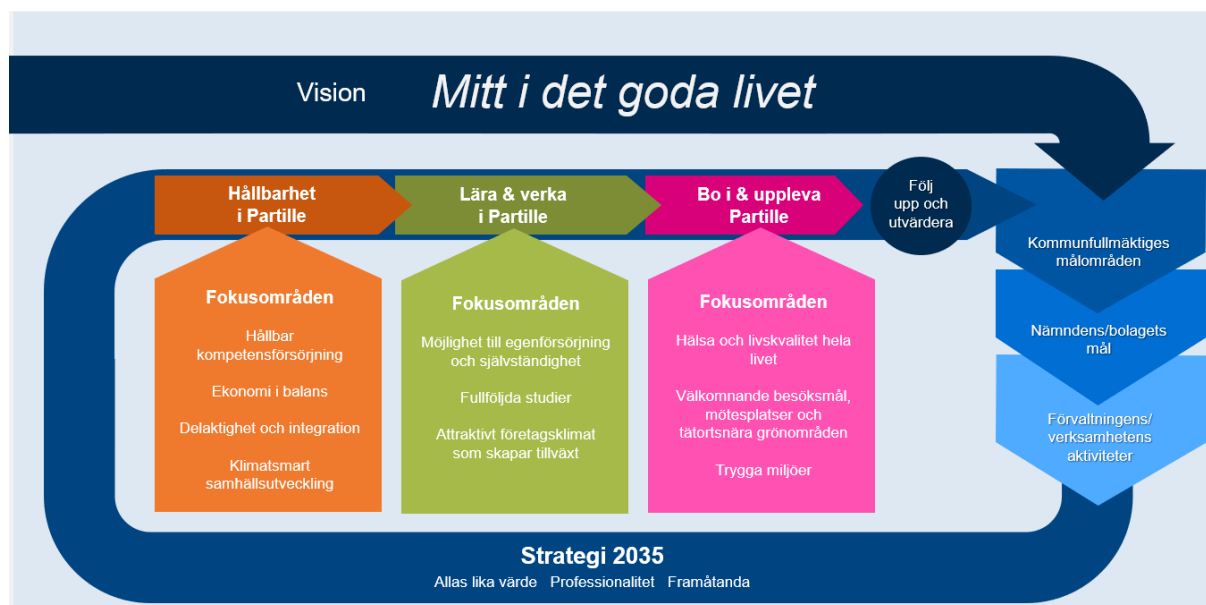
Vision Mitt i det goda livet

Hållbarhet i Partille

Lära & verka i Partille

Bo i & uppleva Partille

Följ upp och utvärdera

Fokusområden

Hållbar kompetensförsörjning

Ekonomi i balans

Delaktighet och integration

Klimatsmart samhällsutveckling

Fokusområden

Möjlighet till egenförsörjning och självständighet

Fullföljda studier

Attraktivt företagsklimat som skapar tillväxt

Fokusområden

Hälsa och livskvalitet hela livet

Välkomnande besöksmål, mötesplatser och tätortsnära grönområden

Trygga miljöer

Kommunfullmäktiges målområden

Nämndens/bolagets mål

Förvaltningens/ verksamhetens aktiviteter

Strategi 2035

Allas lika värde Professionalitet Framåtanda